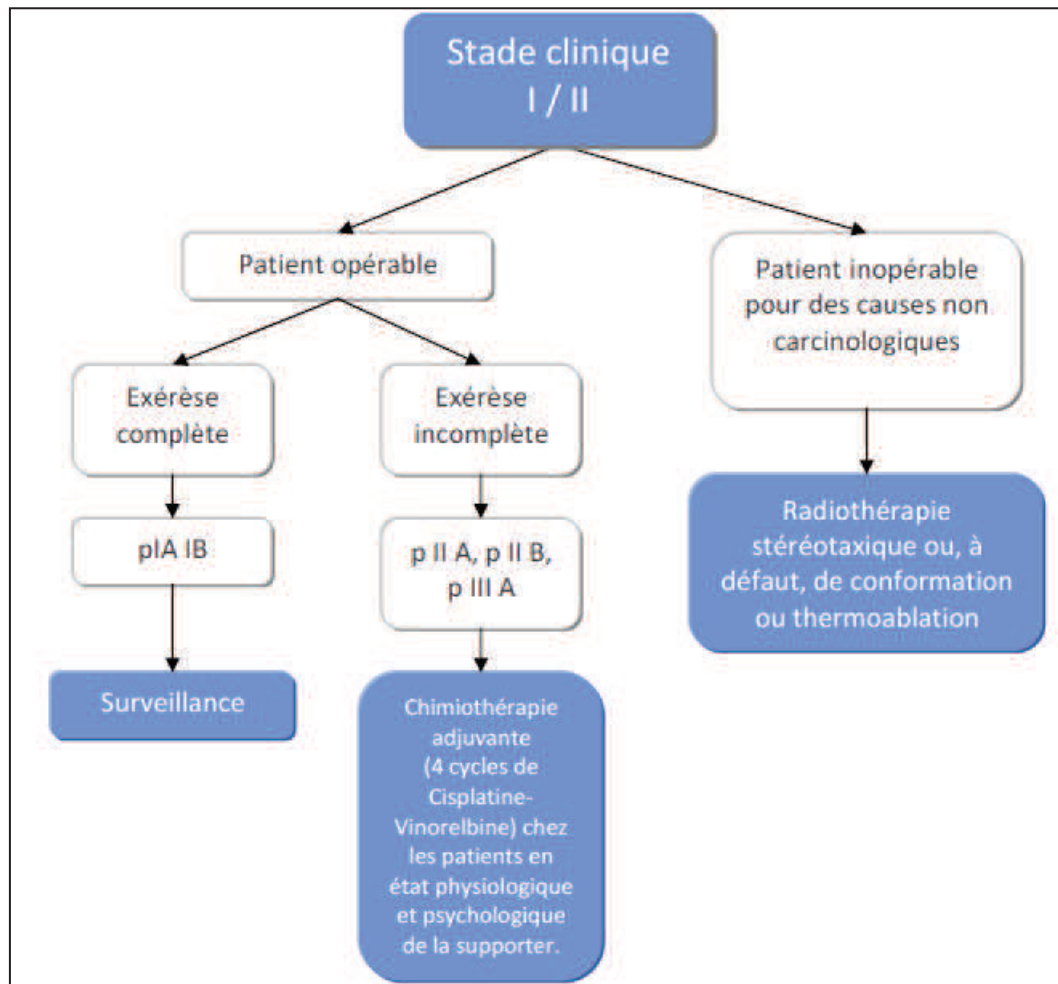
Stade clinique
I / II

Patient opérable

Patient inopérable pour des causes non carcinologiques

Exérèse complète

Exérèse incomplète

pIA IB

p II A, p II B, p III A

Surveillance

Chimiothérapie adjuvante (4 cycles de Cisplatine-Vinorelbine) chez les patients en état physiologique et psychologique de la supporter.

Radiothérapie stéréotaxique ou, à défaut, de conformation ou thermoablation